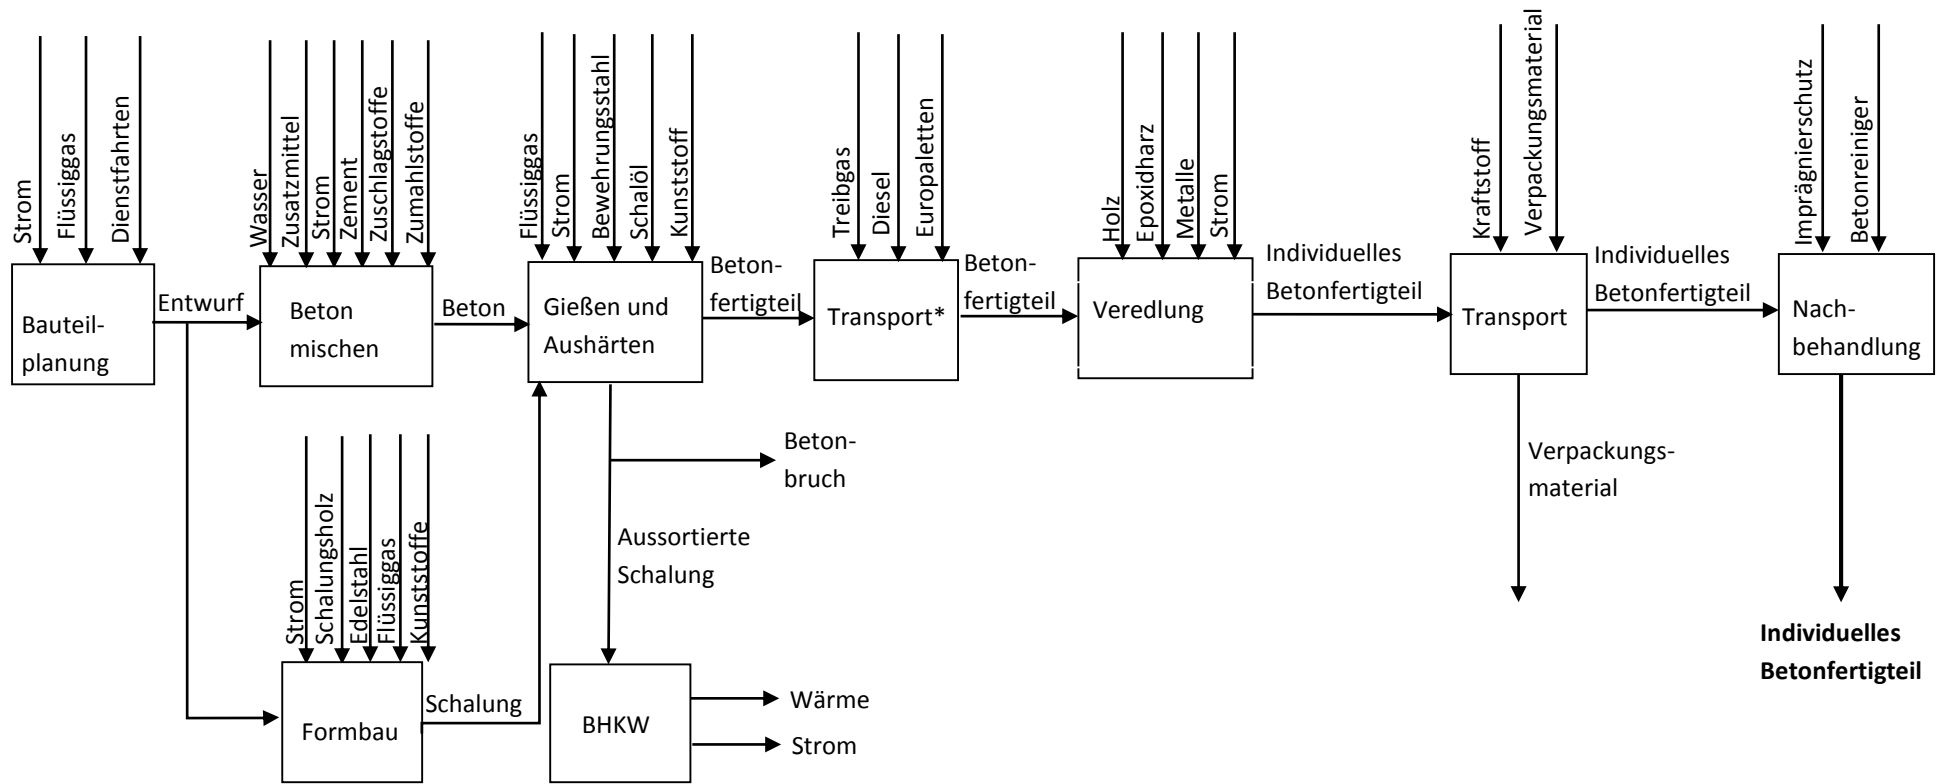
Strom
Flüssiggas
Dienstfahrten

Bauteilplanung

Entwurf

Wasser
Zusatzmittel
Strom
Zement
Zuschlagstoffe
Zumahlstoffe

Beton mischen

Beton

Flüssiggas
Strom
Bewehrungsstahl
Schalöl
Kunststoff

Gießen und Aushärten

Betonfertigteil

Treibgas
Diesel
Europaletten

Transport*

Betonfertigteil

Holz
Epoxidharz
Metalle
Strom

Veredlung

Individuelles Betonfertigteil

Kraftstoff
Verpackungsmaterial

Transport

Individuelles Betonfertigteil

Imprägnierschutz
Betonreiniger

Nachbehandlung

Betonbruch

Aussortierte Schalung

Verpackungsmaterial

Strom
Schalungsholz
Edelstahl
Flüssiggas
Kunststoffe

Formbau

Schalung

BHKW

Wärme
Strom

**Individuelles Betonfertigteil**